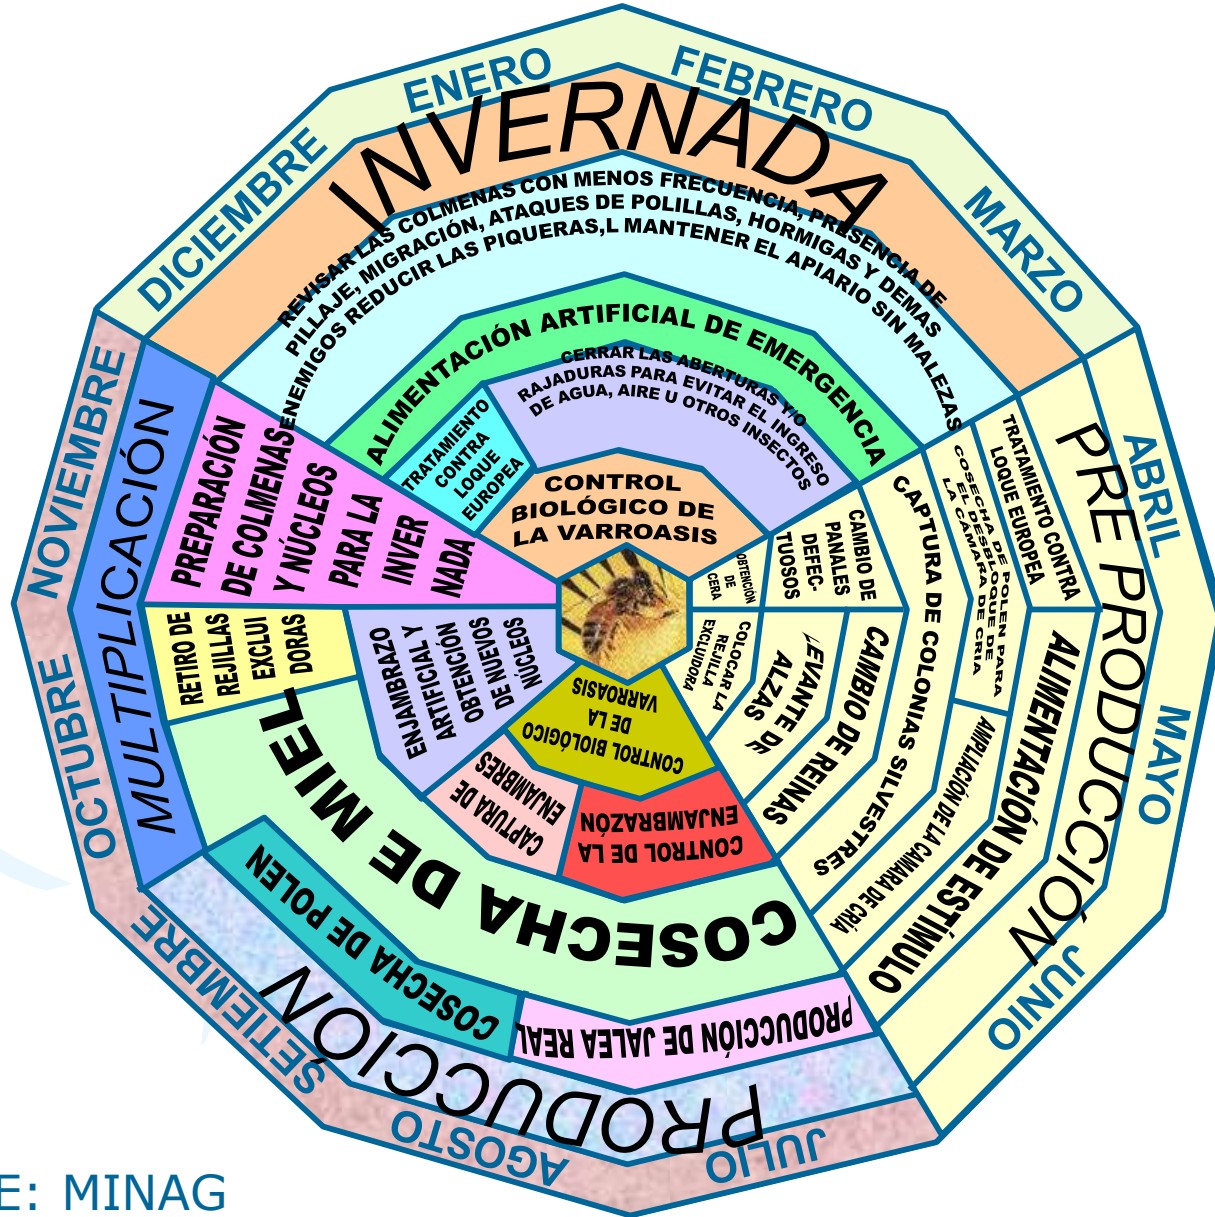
ENERO
FEBRERO
MARZO
ABRIL
MAYO
JUNIO
JULIO
AGOSTO
SETIEMBRE
OCTUBRE
NOVIEMBRE
DICIEMBRE

INVERNADA
REVISAR LAS COLMENAS CON MENOS FRECUENCIA, PRESENCIA DE PILLAJE, MIGRACIÓN, ATAQUES DE POLILLAS, HORMIGAS Y DEMAS ENEMIGOS REDUCIR LAS PIQUERAS,L MANTENER EL APIARIO SIN MALEZAS
ALIMENTACIÓN ARTIFICIAL DE EMERGENCIA
CERRAR LAS ABERTURAS Y/O RAJADURAS PARA EVITAR EL INGRESO DE AGUA, AIRE U OTROS INSECTOS
TRATAMIENTO CONTRA LOQUE EUROPEA
CONTROL BIOLÓGICO DE LA VARROASIS

PRE PRODUCCIÓN
ALIMENTACIÓN DE ESTÍMULO
TRATAMIENTO CONTRA LOQUE EUROPEA
COSECHA DE POLEN PARA EL DESARROLLO DE LA CAMARA DE CRIA
CAPTURA DE COLONIAS SILVESTRES
AMPLIACIÓN DE LA CAMARA DE CRÍA
CAMBIO DE PANALES DEFECTUOSOS
OBTENCIÓN DE CERA
CAMBIO DE REINAS
LEVANTE DE ALZAS
COLOCAR LA REJILLA EXCLUIDORA

PRODUCCIÓN
COSECHA DE MIEL
COSECHA DE POLEN
PRODUCCIÓN DE JALEA REAL
CONTROL DE LA ENJAMBRAZÓN
CAPTURA DE ENJAMBRES
CONTROL BIOLÓGICO DE LA VARROASIS

MULTIPLICACIÓN
PREPARACIÓN DE COLMENAS Y NÚCLEOS PARA LA INVERNADA
RETIRO DE REJILLAS EXCLUIDORAS
ENJAMBRAZO ARTIFICIAL Y OBTENCIÓN DE NUEVOS NÚCLEOS

E: MINAG